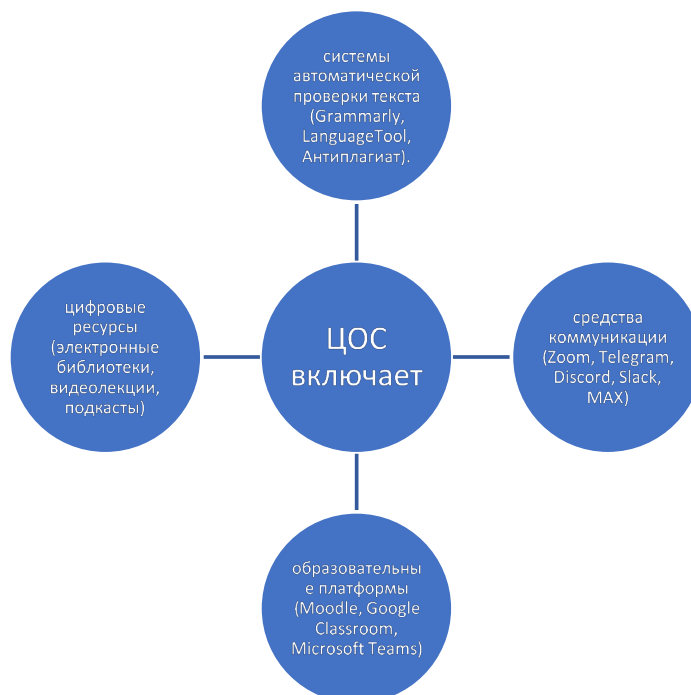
системы автоматической проверки текста (Grammarly, LanguageTool, Антиплагиат).

цифровые ресурсы (электронные библиотеки, видеолекции, подкасты)

ЦОС включает

средства коммуникации (Zoom, Telegram, Discord, Slack, MAX)

образовательны е платформы (Moodle, Google Classroom, Microsoft Teams)